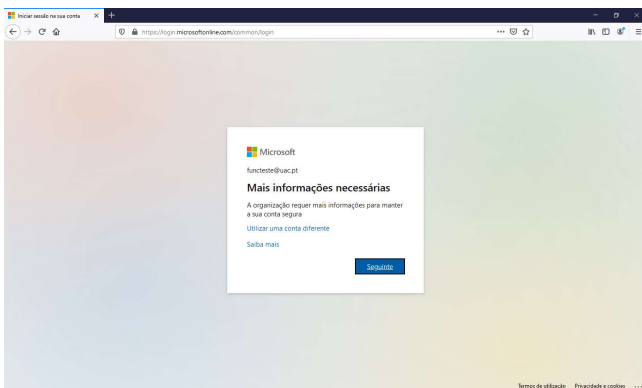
Iniciar sessão na sua conta
https://login.microsoftonline.com/common/login

Microsoft
functeste@uac.pt
Mais informações necessárias
A organização requer mais informações para manter a sua conta segura
Utilizar uma conta diferente
Saiba mais
Seguinte

Termos de utilização Privacidade e cookies ...